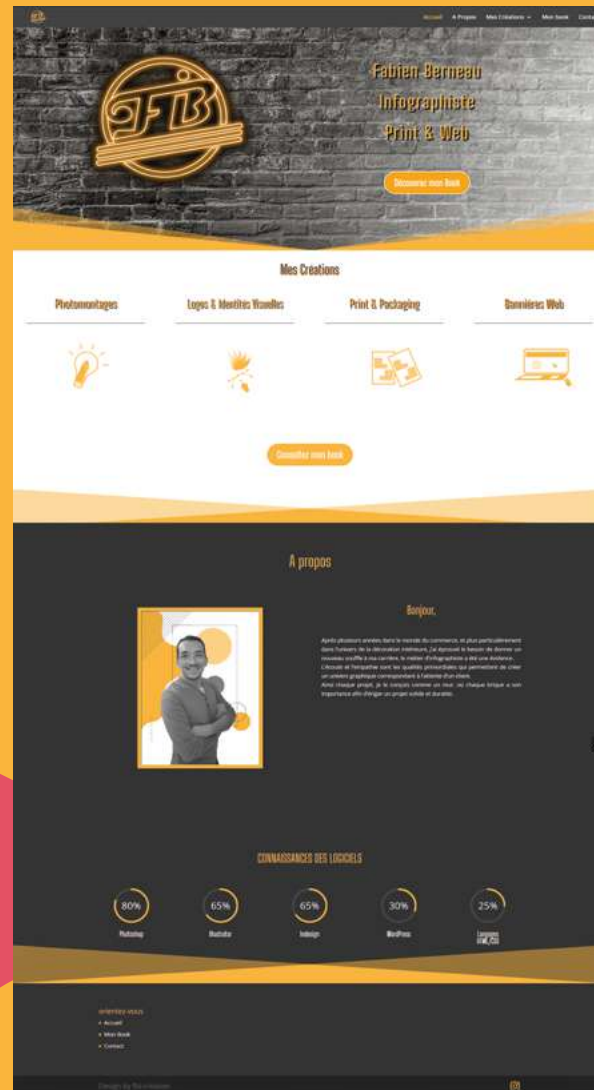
Accueil A Propos Mes Créations Mon book Conta

Fabien Berneau
Infographiste
Print & Web

Découvrez mon book

Mes Créations

Photomontages

Logos & Identités Visuelles

Print & Packaging

Bannières Web

Consulter mon book

A propos

Bonjour,

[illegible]

CONNAISSANCES DES LOGICIELS

80%
Photoshop

65%
Illustrator

65%
Indesign

30%
WordPress

25%
Langages HTML/CSS

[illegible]
• Accueil
• Mon Book
• Contact

Design by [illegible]